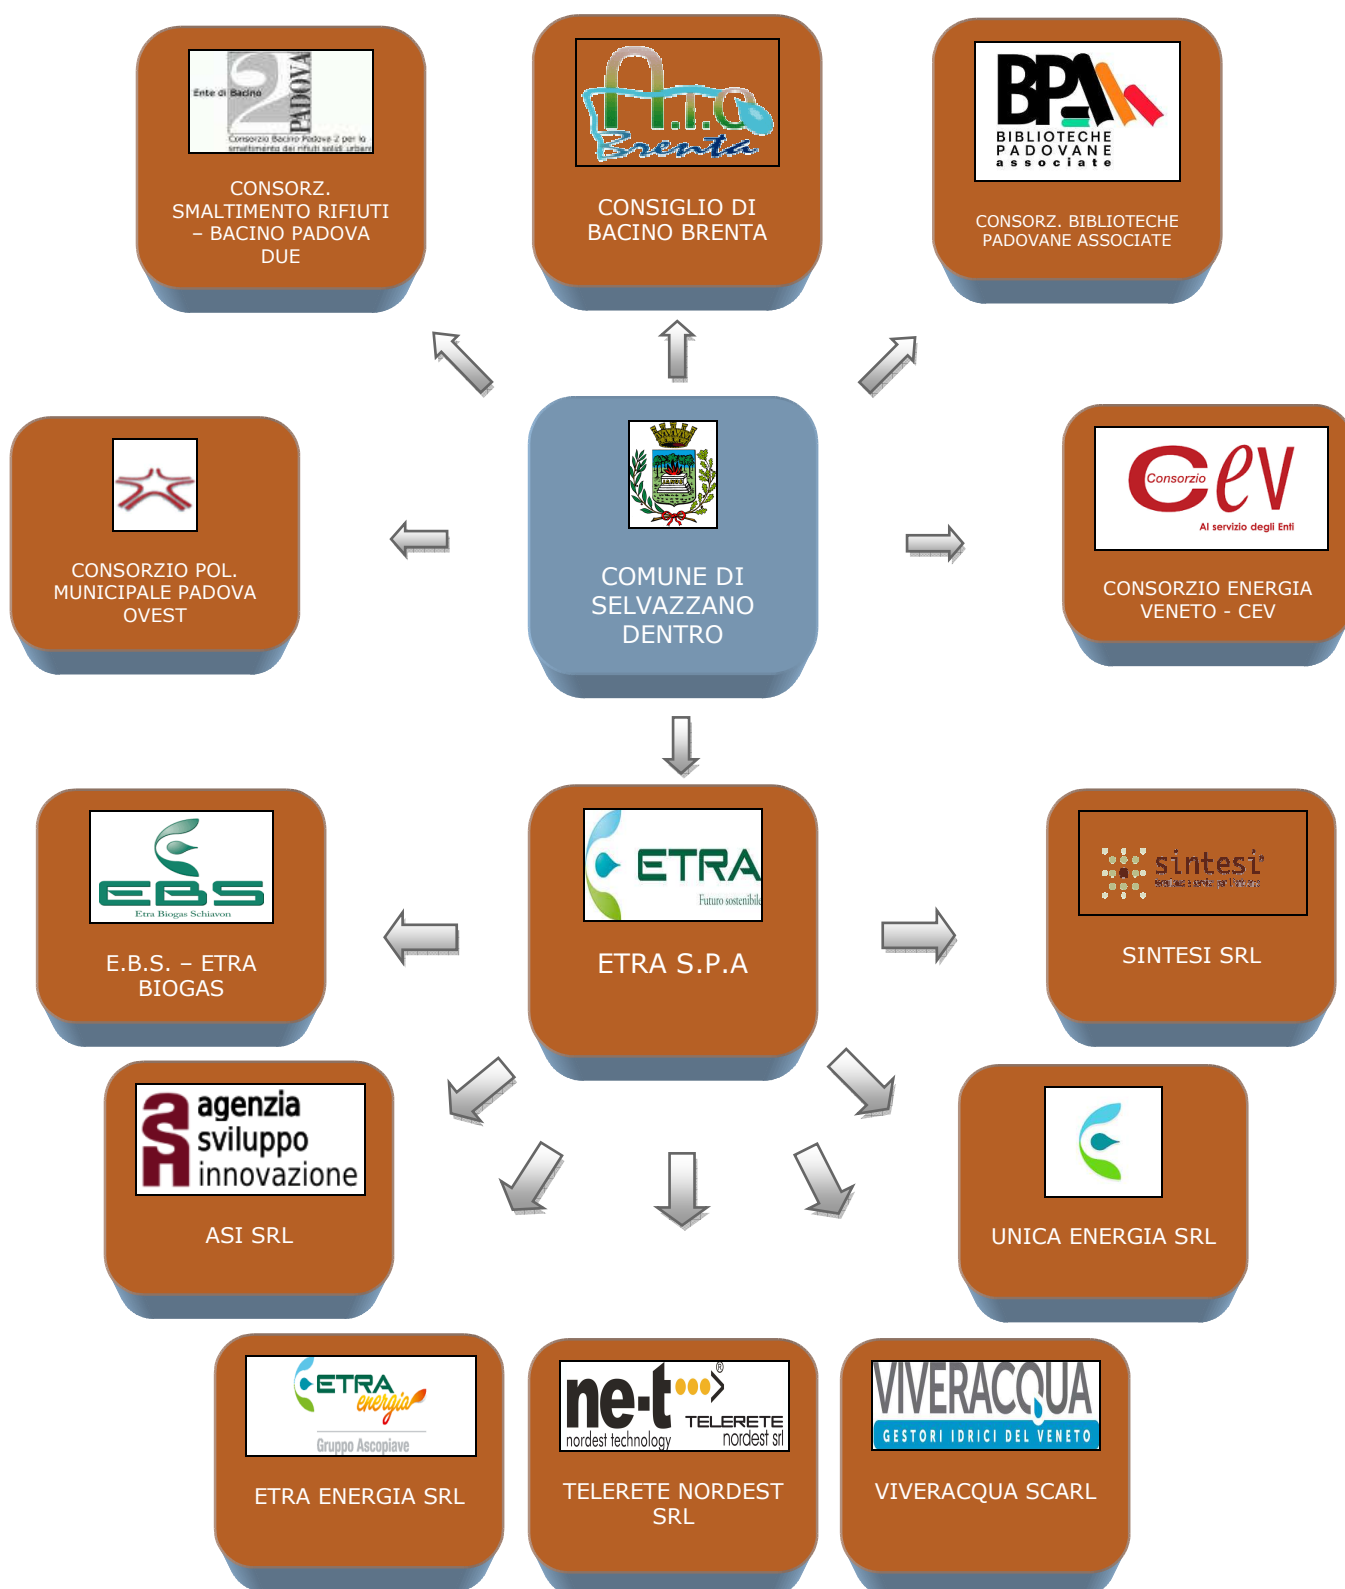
Ente di Bacino
PADOVA 2
Consorzio Bacino Padova 2 per lo smaltimento dei rifiuti solidi urbani

CONSORZ. SMALTIMENTO RIFIUTI – BACINO PADOVA DUE

A.t.o. Brenta

CONSIGLIO DI BACINO BRENTA

BPA
BIBLIOTECHE PADOVANE associate

CONSORZ. BIBLIOTECHE PADOVANE ASSOCIATE

CONSORZIO POL. MUNICIPALE PADOVA OVEST

COMUNE DI SELVAZZANO DENTRO

Consorzio CEV
Al servizio degli Enti

CONSORZIO ENERGIA VENETO - CEV

EBS
Etra Biogas Schiavon

E.B.S. – ETRA BIOGAS

ETRA
Futuro sostenibile

ETRA S.P.A

sintesi
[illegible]

SINTESI SRL

agenzia sviluppo innovazione

ASI SRL

UNICA ENERGIA SRL

ETRA energia
Gruppo Ascopiave

ETRA ENERGIA SRL

ne-t ®
nordest technology
TELERETE nordest srl

TELERETE NORDEST SRL

VIVERACQUA
GESTORI IDRICI DEL VENETO

VIVERACQUA SCARL